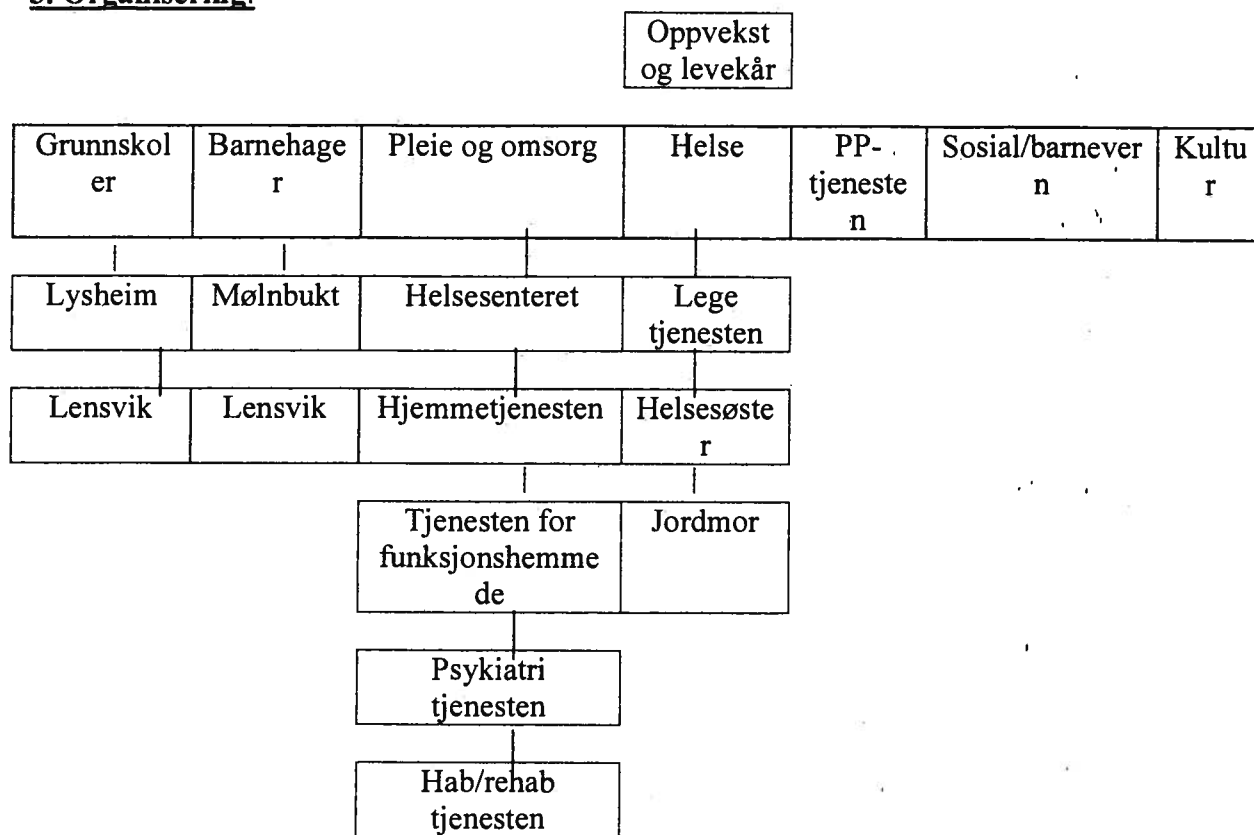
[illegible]

Oppvekst og levekår

Grunnskoler

Barnehager

Pleie og omsorg

Helse

PP-tjenesten

Sosial/barnevern

Kultur

Lysheim

Mølnbukt

Helsesenteret

Lege tjenesten

Lensvik

Lensvik

Hjemmetjenesten

Helsesøster

Tjenesten for funksjonshemmede

Jordmor

Psykiatri tjenesten

Hab/rehab tjenesten